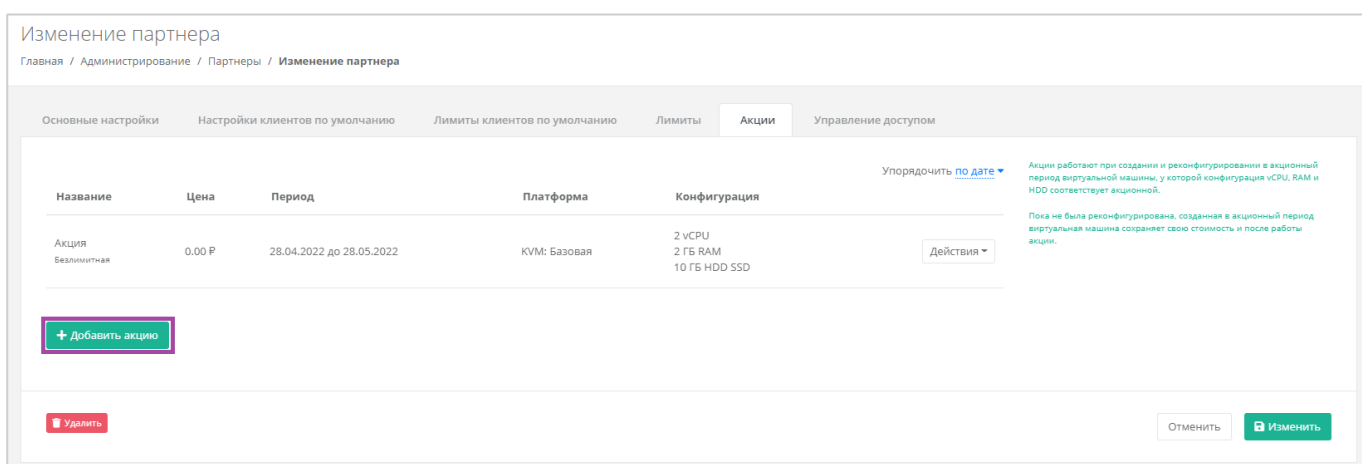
Изменение партнера

Главная / Администрирование / Партнеры / Изменение партнера

Основные настройки | Настройки клиентов по умолчанию | Лимиты клиентов по умолчанию | Лимиты | Акции | Управление доступом

Упорядочить по дате

| Название | Цена | Период | Платформа | Конфигурация | |
|---|---|---|---|---|---|
| Акция Безлимитная | 0.00 ₽ | 28.04.2022 до 28.05.2022 | KVM: Базовая | 2 vCPU 2 ГБ RAM 10 ГБ HDD SSD | Действия |

+ Добавить акцию

Акции работают при создании и реконфигурировании в акционный период виртуальной машины, у которой конфигурация vCPU, RAM и HDD соответствует акционной.

Пока не была реконфигурирована, созданная в акционный период виртуальная машина сохраняет свою стоимость и после работы акции.

Удалить

Отменить

Изменить